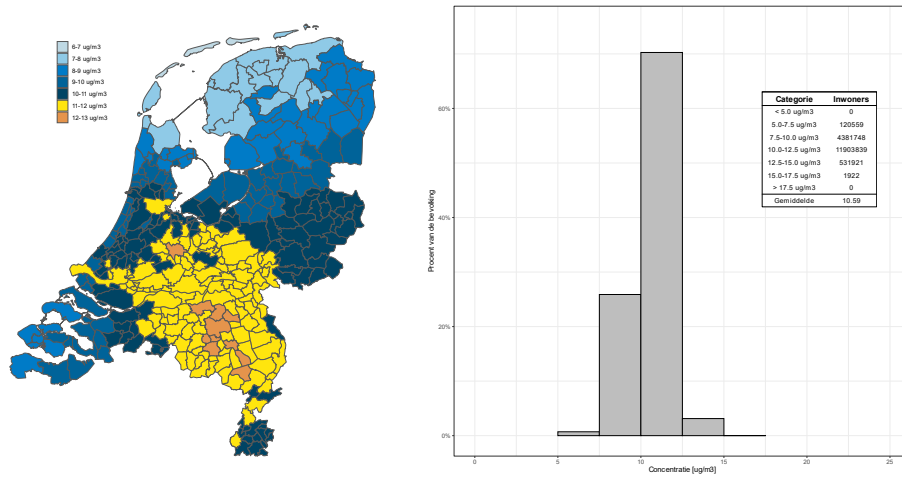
6-7 ug/m3
7-8 ug/m3
8-9 ug/m3
9-10 ug/m3
10-11 ug/m3
11-12 ug/m3
12-13 ug/m3

| Categorie | Inwoners |
|---|---|
| < 5.0 ug/m3 | 0 |
| 5.0-7.5 ug/m3 | 120559 |
| 7.5-10.0 ug/m3 | 4381748 |
| 10.0-12.5 ug/m3 | 11903839 |
| 12.5-15.0 ug/m3 | 531921 |
| 15.0-17.5 ug/m3 | 1922 |
| > 17.5 ug/m3 | 0 |
| Gemiddelde | 10.59 |

Procent van de bevolking
60%
40%
20%
0%
0
5
10
15
20
25
Concentratie [ug/m3]